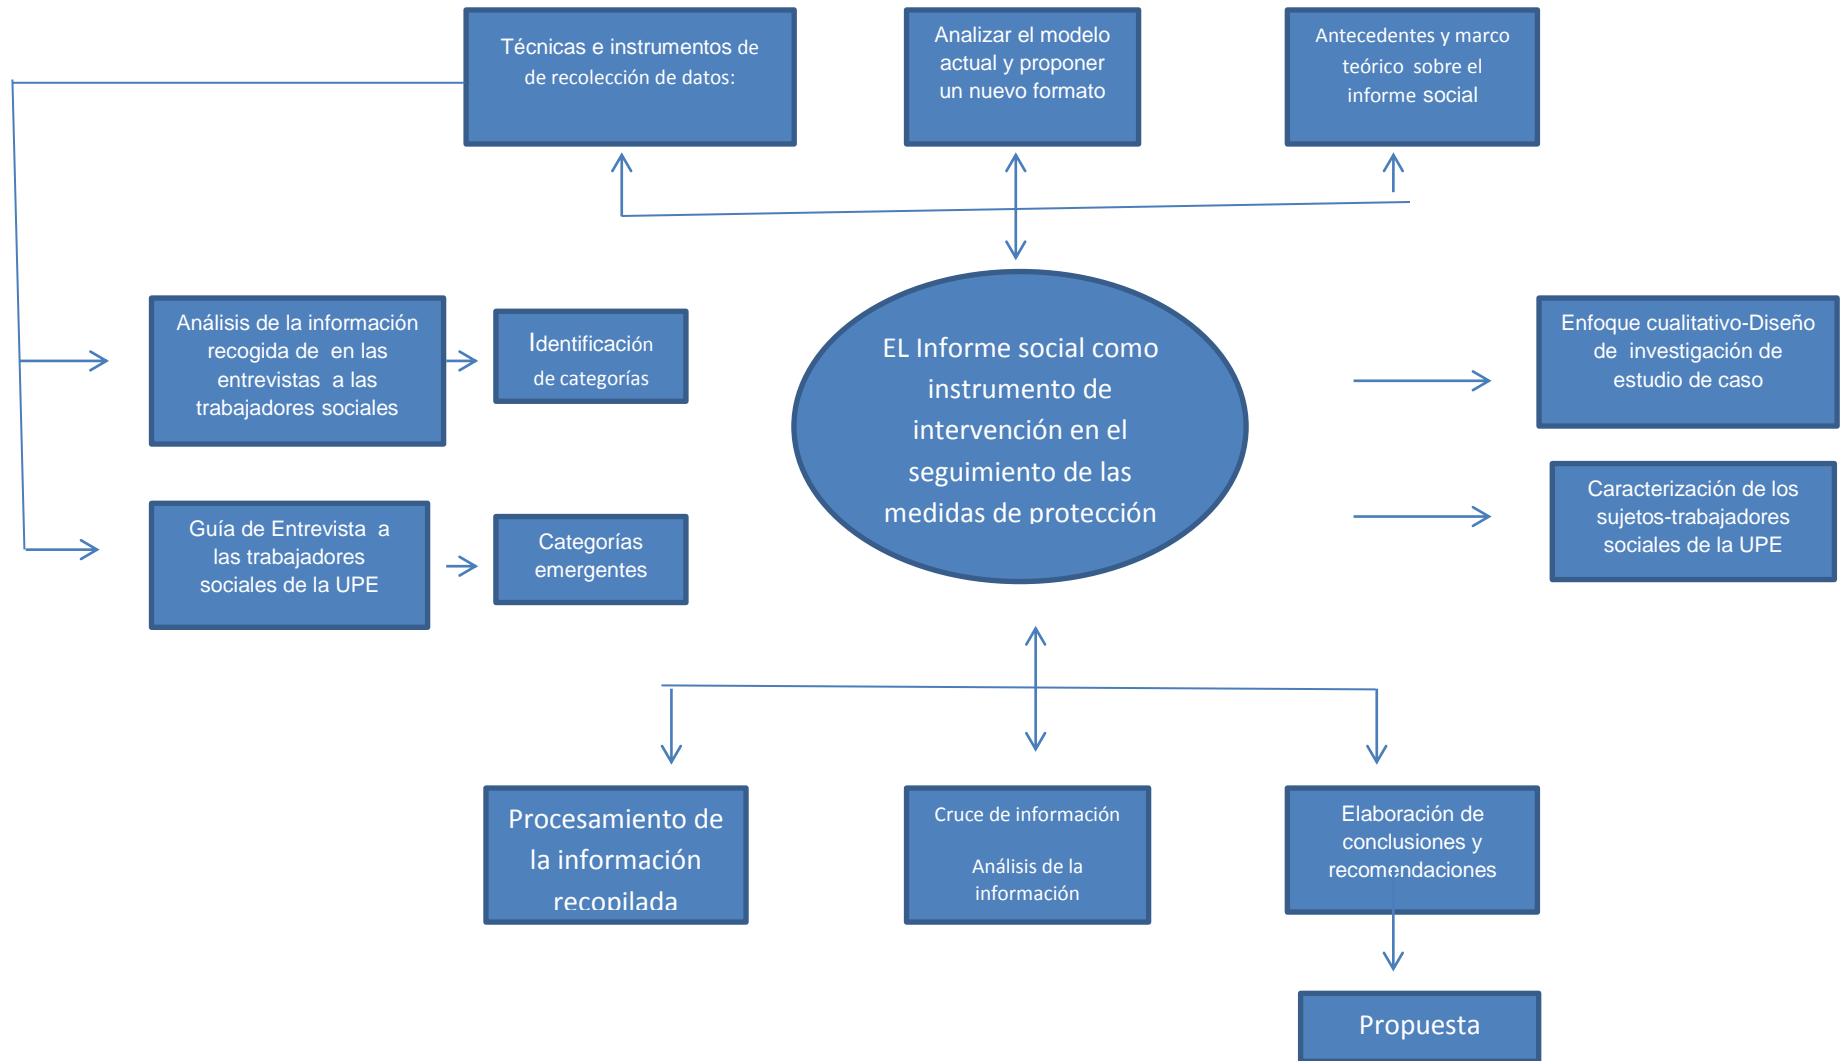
Técnicas e instrumentos de de recolección de datos:

Analizar el modelo actual y proponer un nuevo formato

Antecedentes y marco teórico sobre el informe social

Análisis de la información recogida de en las entrevistas a las trabajadores sociales

Identificación de categorías

EL Informe social como instrumento de intervención en el seguimiento de las medidas de protección

Enfoque cualitativo-Diseño de investigación de estudio de caso

Guía de Entrevista a las trabajadores sociales de la UPE

Categorías emergentes

Caracterización de los sujetos-trabajadores sociales de la UPE

Procesamiento de la información recopilada

Cruce de información

Análisis de la información

Elaboración de conclusiones y recomendaciones

Propuesta